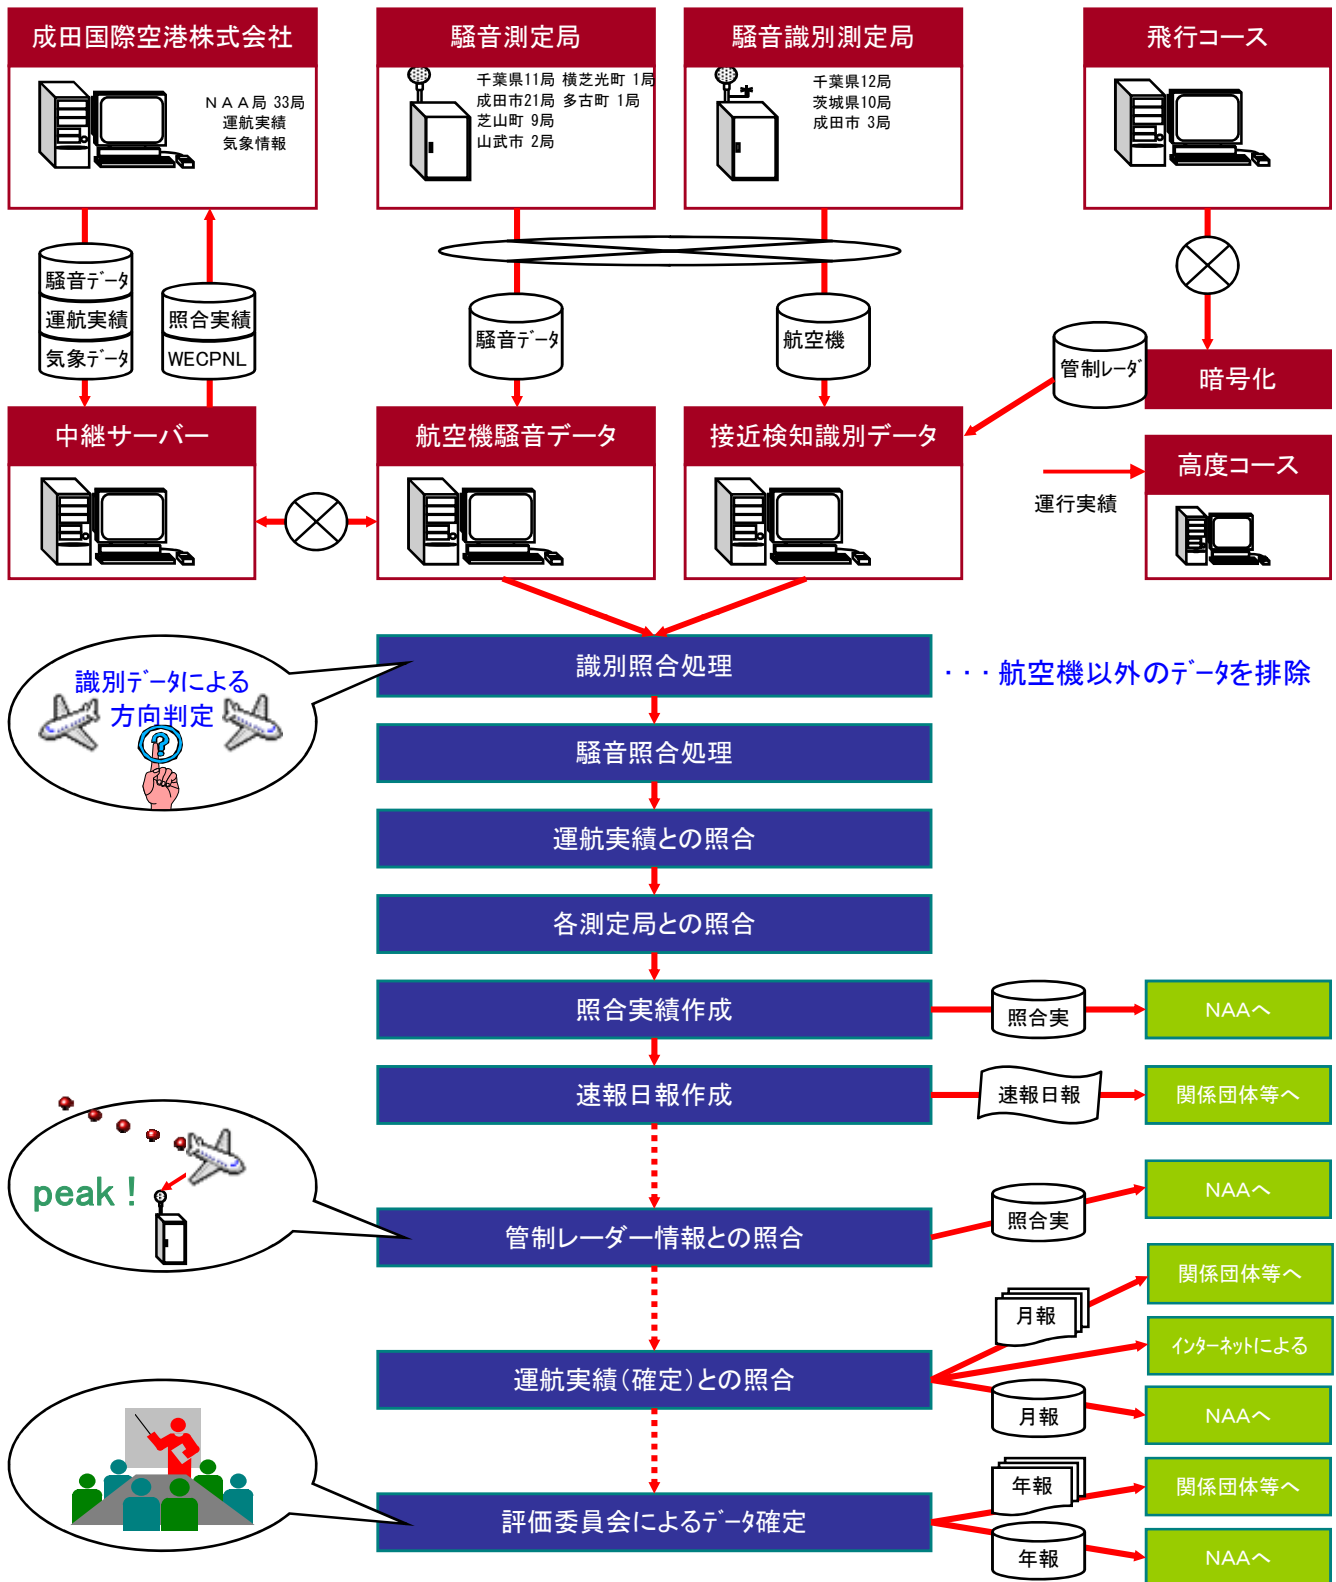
成田国際空港株式会社

ＮＡＡ局 33局
運航実績
気象情報

騒音測定局

千葉県11局 横芝光町 1局
成田市21局 多古町 1局
芝山町 9局
山武市 2局

騒音識別測定局

千葉県12局
茨城県10局
成田市 3局

飛行コース

騒音データ
運航実績
気象データ

照合実績
WECPNL

騒音データ

航空機

管制レーダ

暗号化

中継サーバー

航空機騒音データ

接近検知識別データ

高度コース

運行実績

識別データによる
方向判定

識別照合処理

・・・航空機以外のデータを排除

騒音照合処理

運航実績との照合

各測定局との照合

照合実績作成

照合実

NAAへ

速報日報作成

速報日報

関係団体等へ

peak！

NAAへ

照合実

管制レーダー情報との照合

関係団体等へ

月報

インターネットによる

運航実績（確定）との照合

月報

NAAへ

年報

関係団体等へ

評価委員会によるデータ確定

年報

NAAへ